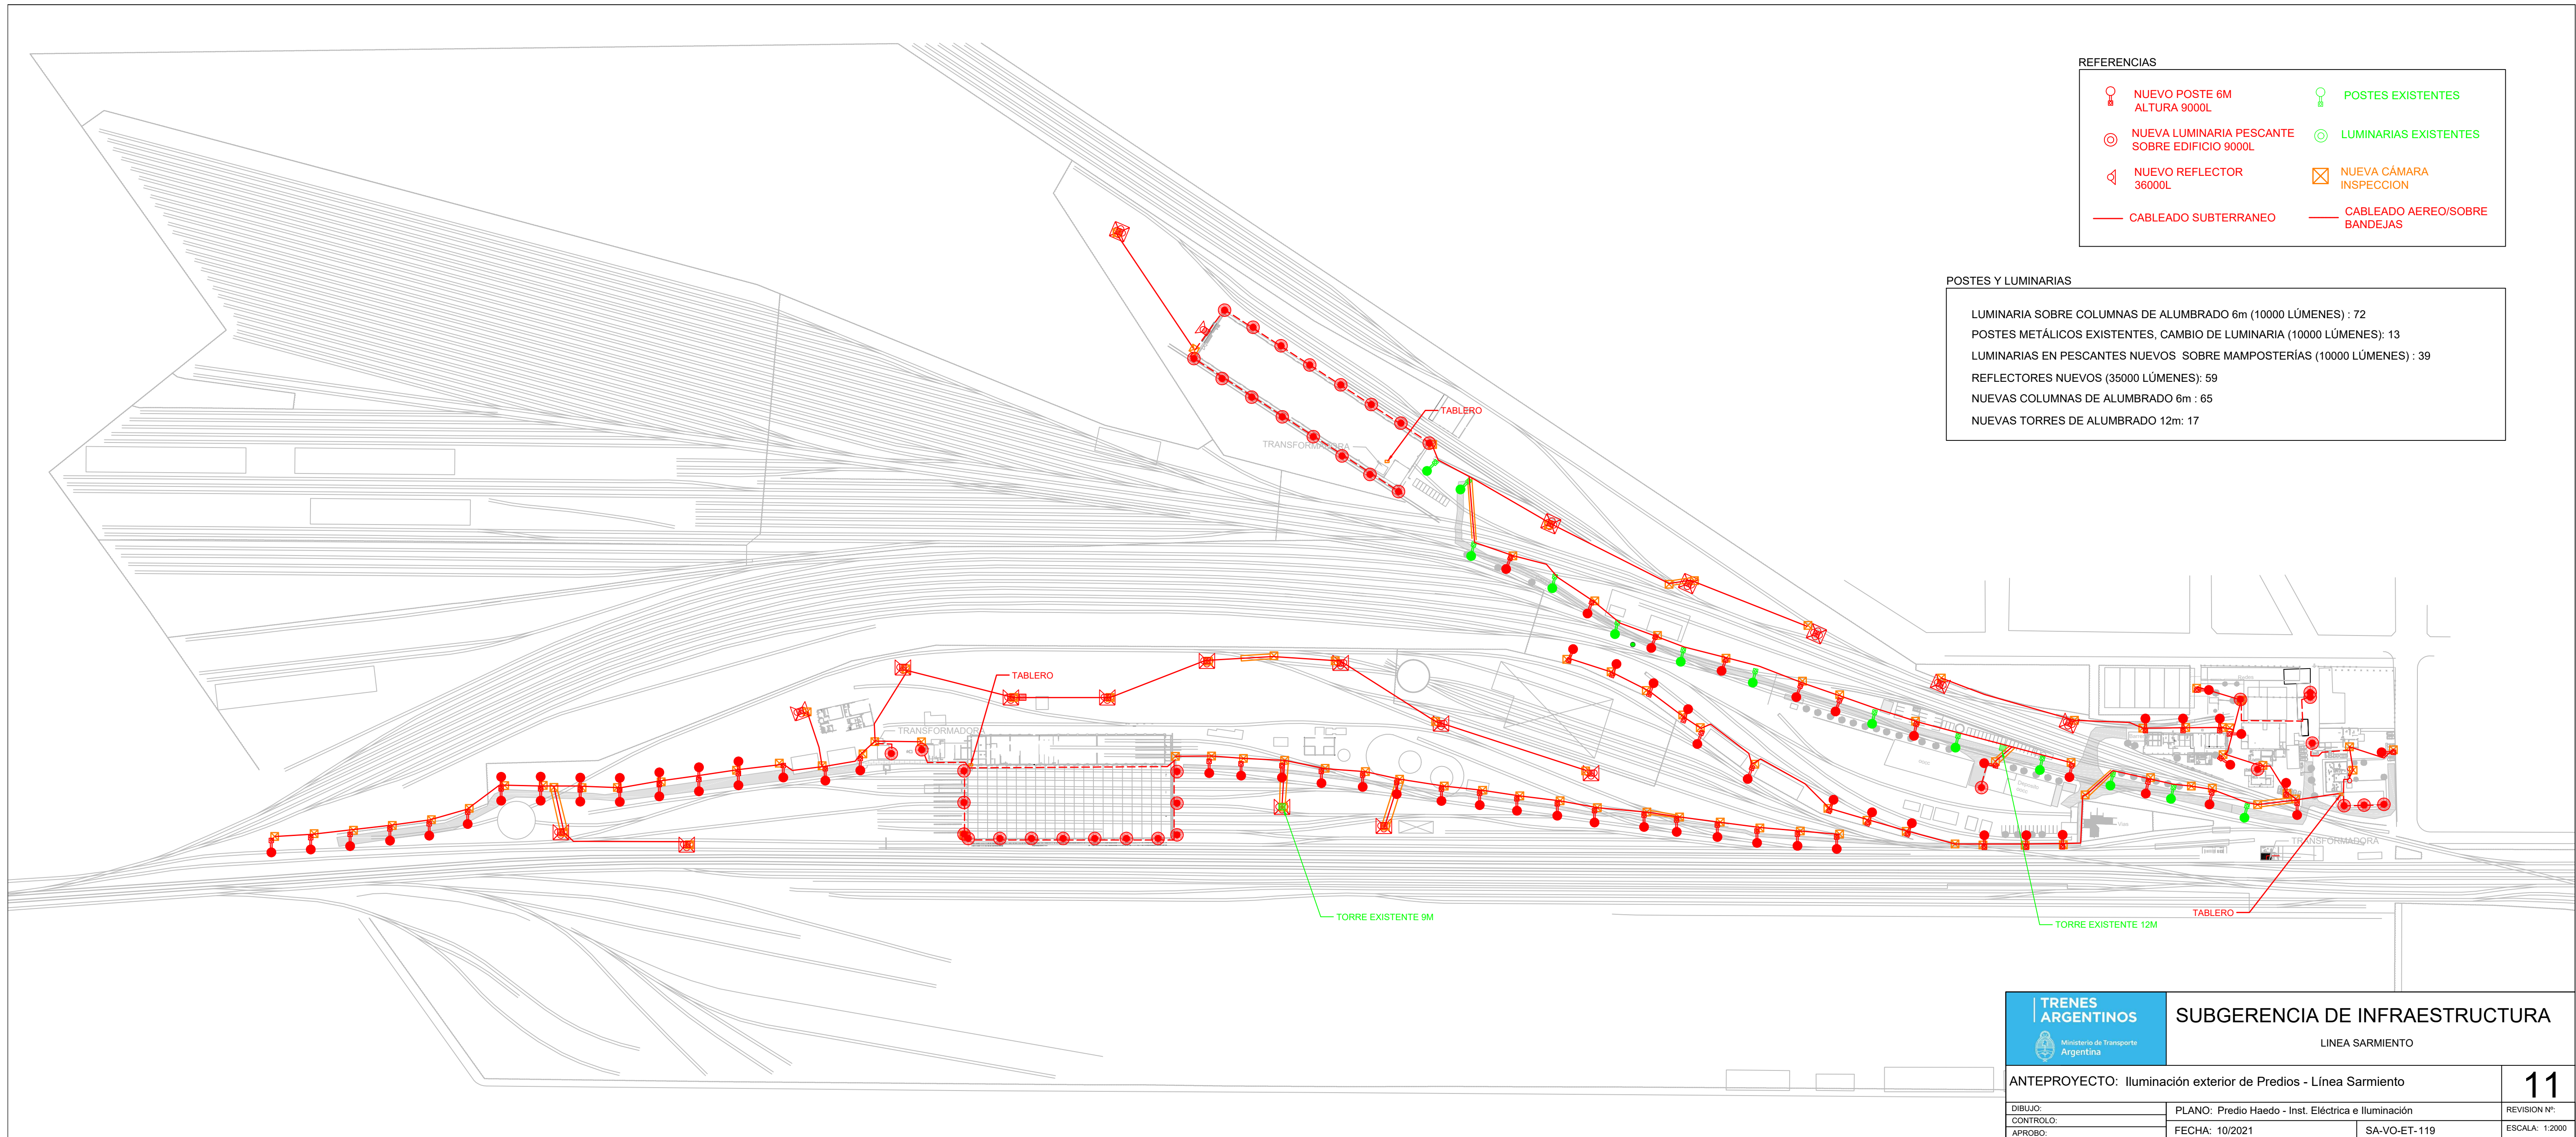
REFERENCIAS

NUEVO POSTE 6M
ALTURA 9000L

POSTES EXISTENTES

NUEVA LUMINARIA PESCANTE
SOBRE EDIFICIO 9000L

LUMINARIAS EXISTENTES

NUEVO REFLECTOR
36000L

NUEVA CÁMARA
INSPECCION

CABLEADO SUBTERRANEO

CABLEADO AEREO/SOBRE
BANDEJAS

POSTES Y LUMINARIAS

LUMINARIA SOBRE COLUMNAS DE ALUMBRADO 6m (10000 LÚMENES) : 72
POSTES METÁLICOS EXISTENTES, CAMBIO DE LUMINARIA (10000 LÚMENES): 13
LUMINARIAS EN PESCANTES NUEVOS SOBRE MAMPOSTERÍAS (10000 LÚMENES) : 39
REFLECTORES NUEVOS (35000 LÚMENES): 59
NUEVAS COLUMNAS DE ALUMBRADO 6m : 65
NUEVAS TORRES DE ALUMBRADO 12m: 17

TABLERO
TRANSFORMADORA
TABLERO
TRANSFORMADORA
TORRE EXISTENTE 9M
TORRE EXISTENTE 12M
TABLERO
TRANSFORMADORA

TRENES ARGENTINOS
Ministerio de Transporte
Argentina

SUBGERENCIA DE INFRAESTRUCTURA
LINEA SARMIENTO

ANTEPROYECTO: Iluminación exterior de Predios - Línea Sarmiento
11

DIBUJO:
CONTROLO:
APROBO:
PLANO: Predio Haedo - Inst. Eléctrica e Iluminación
REVISION Nº:
FECHA: 10/2021
SA-VO-ET-119
ESCALA: 1:2000